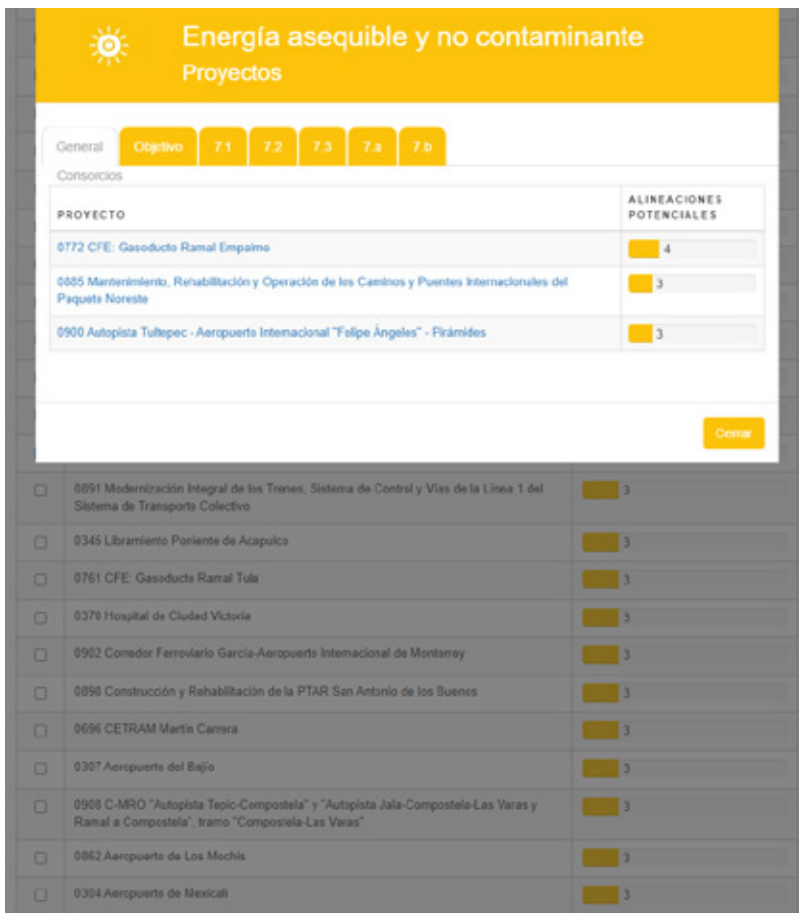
Energía asequible y no contaminante
Proyectos

General | Objetivo | 7.1 | 7.2 | 7.3 | 7.a | 7.b

Consorcios

| PROYECTO | ALINEACIONES POTENCIALES |
|---|---|
| 0772 CFE: Gasoducto Ramal Empalme | 4 |
| 0885 Mantenimiento, Rehabilitación y Operación de los Caminos y Puentes Internacionales del Paquete Noreste | 3 |
| 0900 Autopista Tultepec - Aeropuerto Internacional "Felipe Ángeles" - Pirámides | 3 |

Cerrar

| | | |
|---|---|---|
| ☐ | 0891 Modernización Integral de los Trenes, Sistema de Control y Vías de la Línea 1 del Sistema de Transporte Colectivo | 3 |
| ☐ | 0345 Libramiento Poniente de Acapulco | 3 |
| ☐ | 0761 CFE: Gasoducto Ramal Tula | 3 |
| ☐ | 0370 Hospital de Ciudad Victoria | 3 |
| ☐ | 0902 Corredor Ferroviario García-Aeropuerto Internacional de Monterrey | 3 |
| ☐ | 0898 Construcción y Rehabilitación de la PTAR San Antonio de los Buenos | 3 |
| ☐ | 0696 CETRAM Martín Carrera | 3 |
| ☐ | 0307 Aeropuerto del Bajío | 3 |
| ☐ | 0908 C-MRO "Autopista Tepic-Compostela" y "Autopista Jala-Compostela-Las Varas y Ramal a Compostela", tramo "Compostela-Las Varas" | 3 |
| ☐ | 0862 Aeropuerto de Los Mochis | 3 |
| ☐ | 0304 Aeropuerto de Mexicali | 3 |